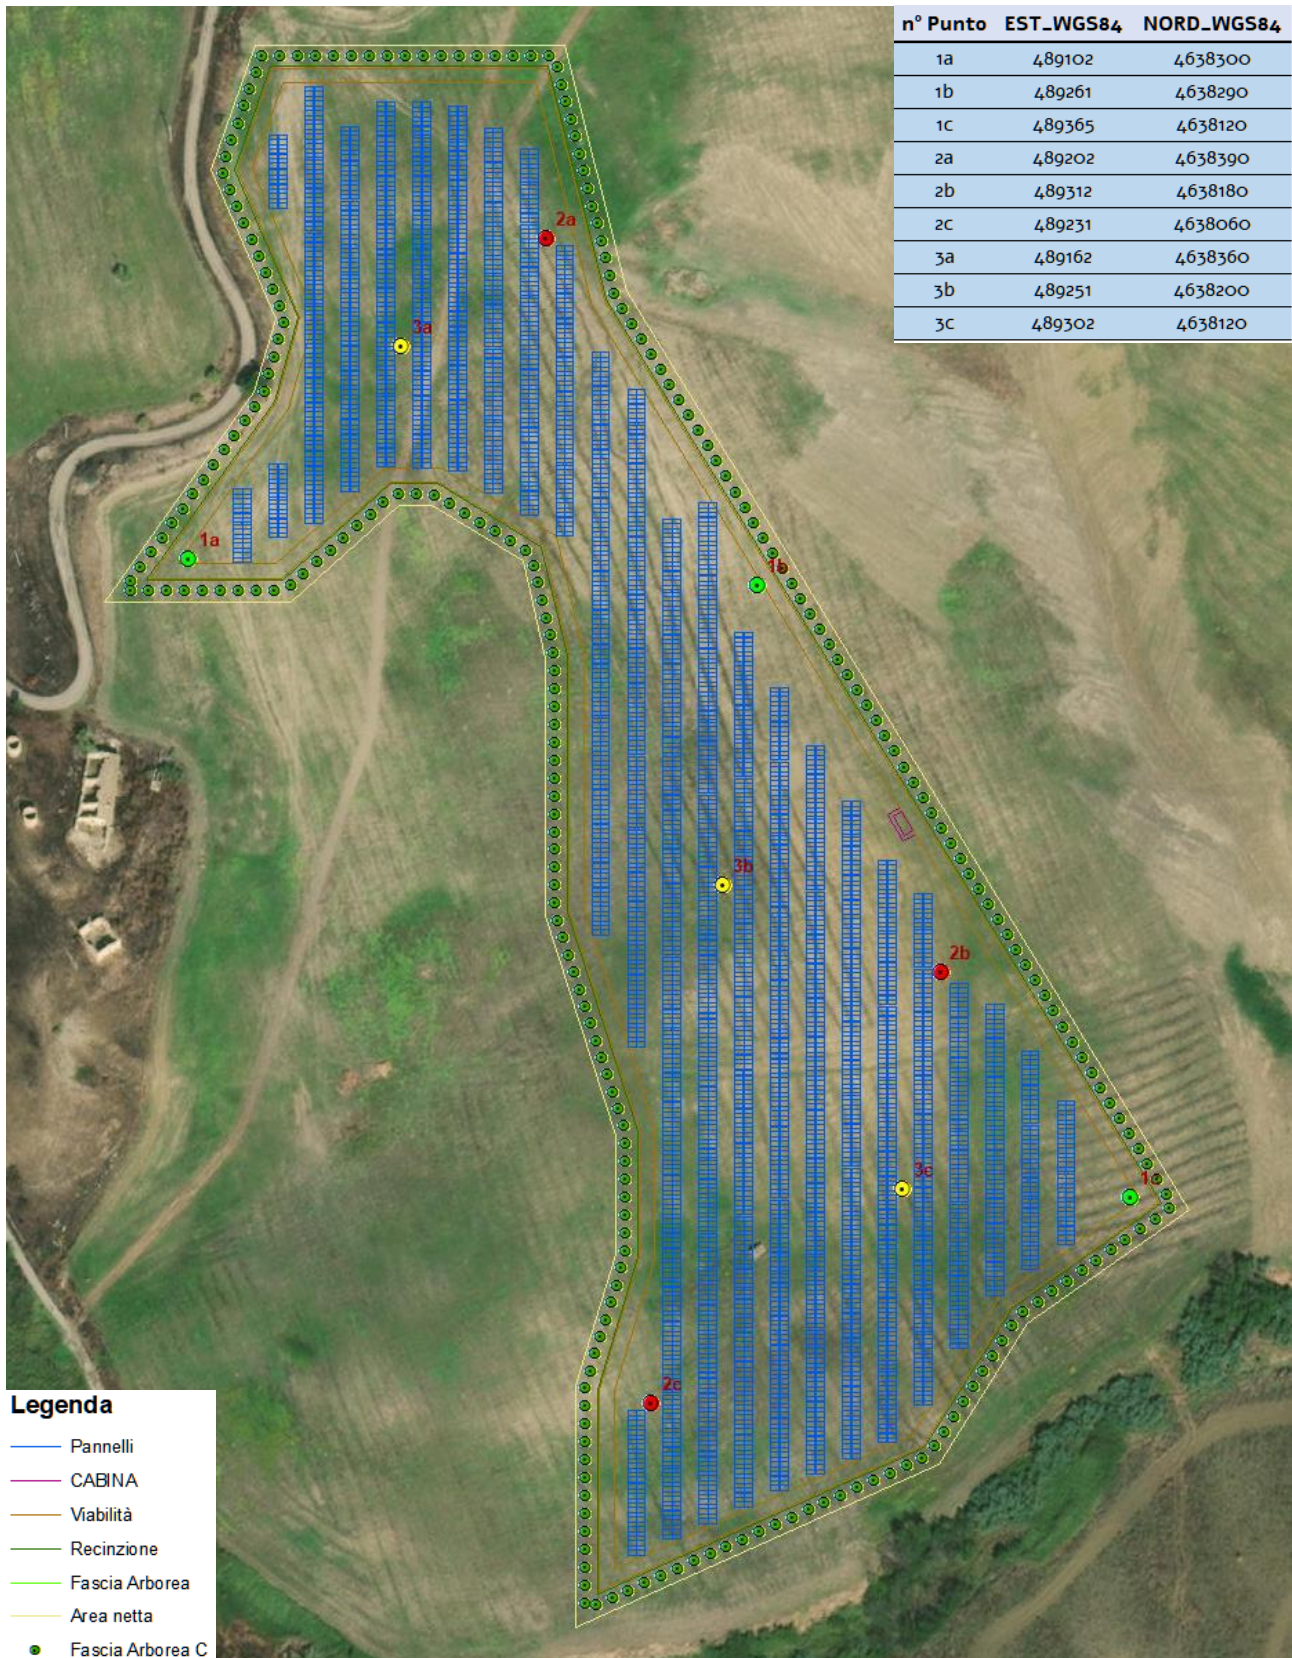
| n° Punto | EST_WGS84 | NORD_WGS84 |
|---|---|---|
| 1a | 489102 | 4638300 |
| 1b | 489261 | 4638290 |
| 1c | 489365 | 4638120 |
| 2a | 489202 | 4638390 |
| 2b | 489312 | 4638180 |
| 2c | 489231 | 4638060 |
| 3a | 489162 | 4638360 |
| 3b | 489251 | 4638200 |
| 3c | 489302 | 4638120 |

2a

3a

1a

1b

3b

2b

3c

1c

2c

Legenda
Pannelli
CABINA
Viabilità
Recinzione
Fascia Arborea
Area netta
Fascia Arborea C